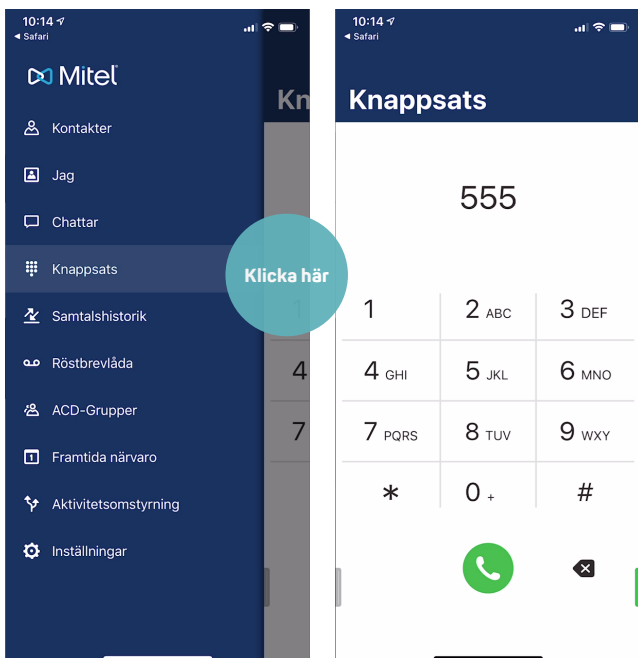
10:14
◂ Safari

Mitel

Kontakter
Jag
Chattar
Knappsats
Samtalshistorik
Röstbrevlåda
ACD-Grupper
Framtida närvaro
Aktivitetsomstyrning
Inställningar

Kn
1
4
7

Klicka här

10:14
◂ Safari

Knappsats

555

| | | |
|---|---|---|
| 1 | 2 ABC | 3 DEF |
| 4 GHI | 5 JKL | 6 MNO |
| 7 PQRS | 8 TUV | 9 WXY |
| * | 0 + | # |